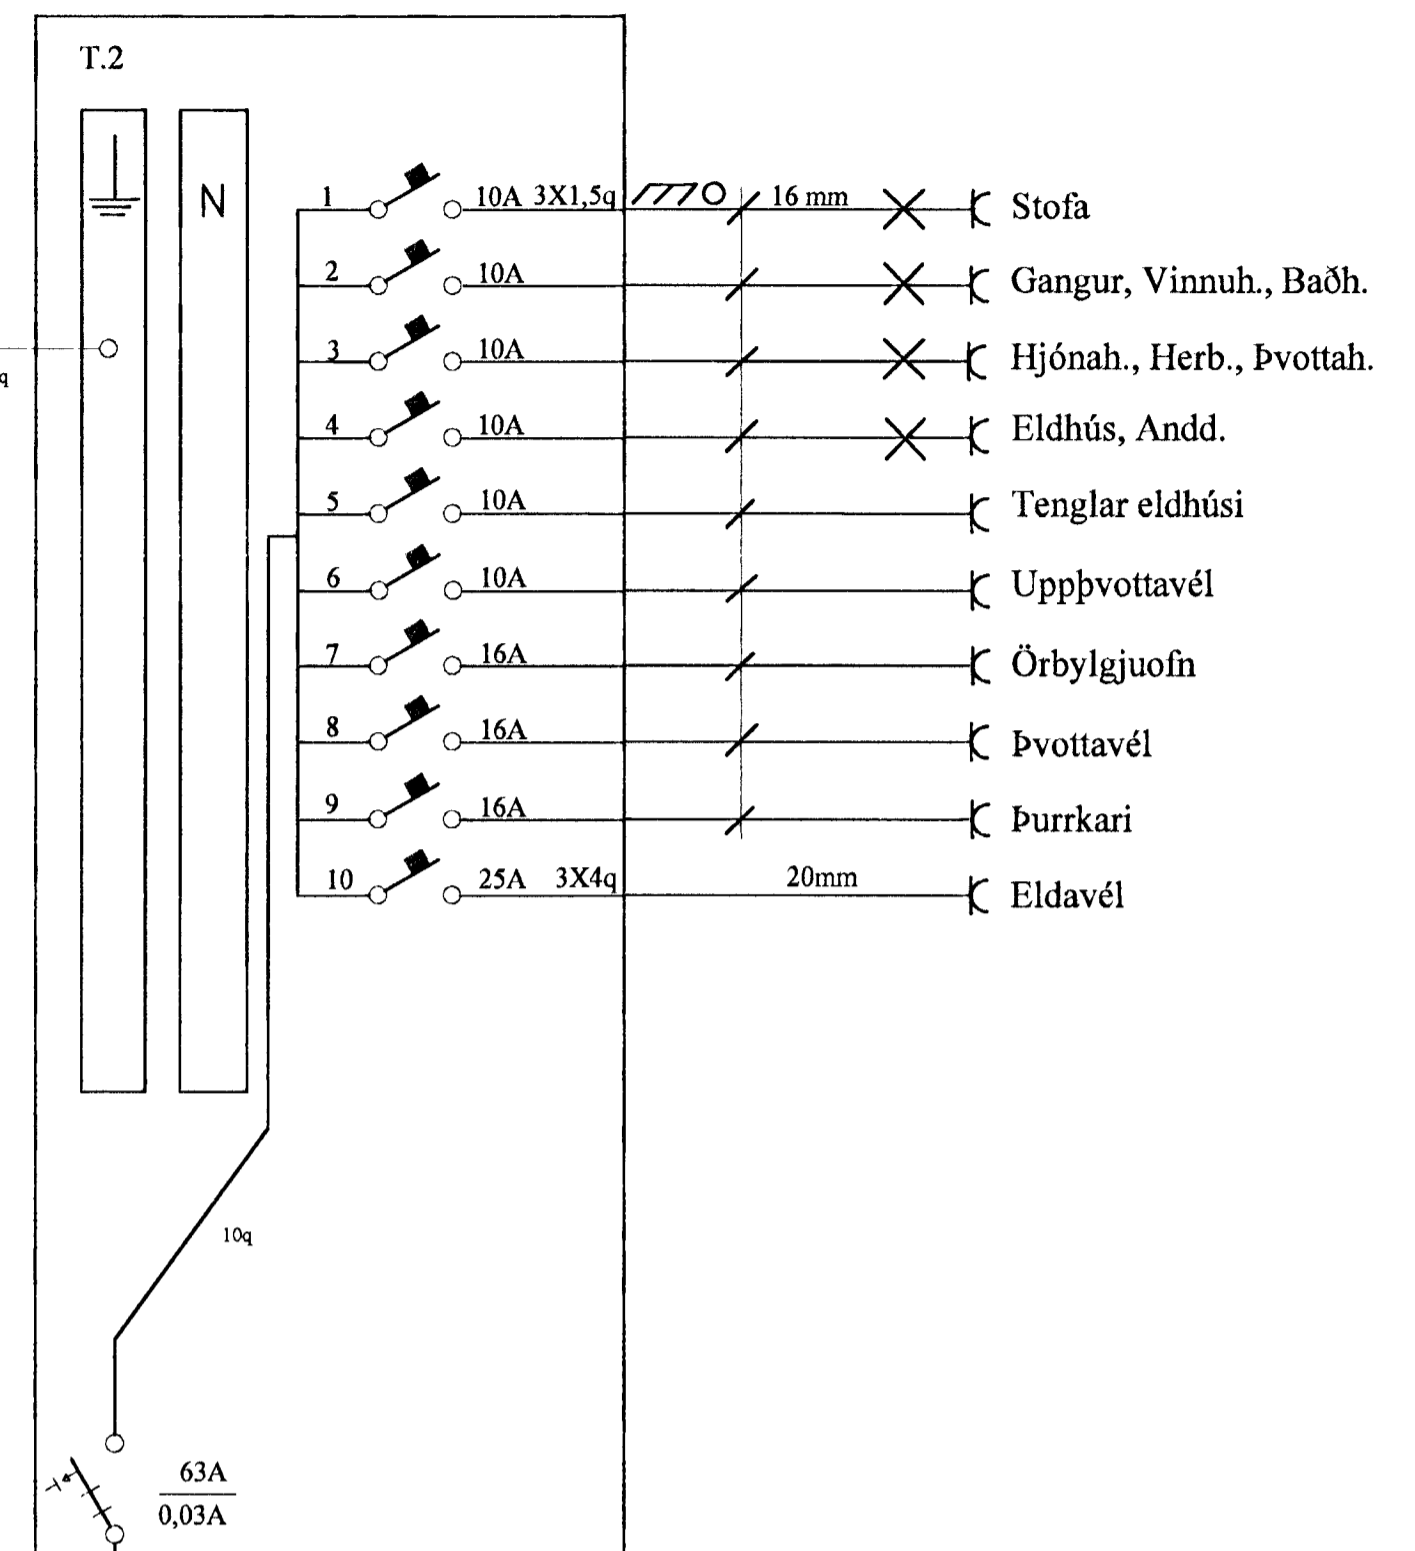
T.2

N

q

1 10A 3X1,5q 16 mm Stofa

2 10A Gangur, Vinnuh., Baðh.

3 10A Hjónah., Herb., Þvottah.

4 10A Eldhús, Andd.

5 10A Tenglar eldhúsi

6 10A Uppþvottavél

7 16A Örbylgjuofn

8 16A Þvottavél

9 16A Þurrkari

10 25A 3X4q 20mm Eldavél

10q

$\frac{63A}{0,03A}$